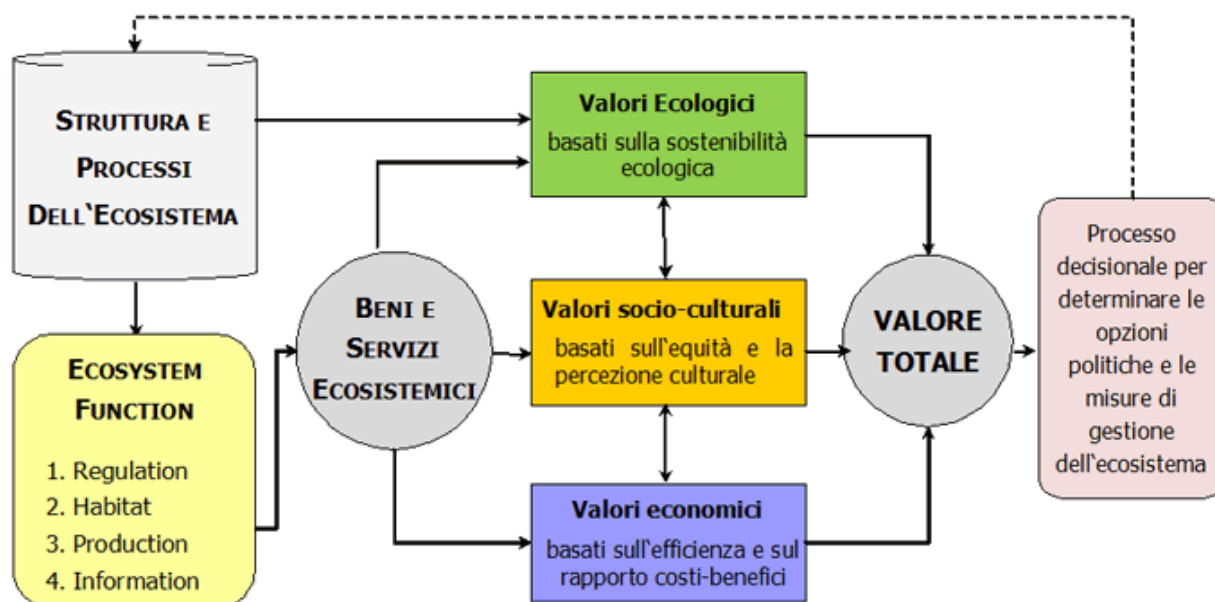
STRUTTURA E PROCESSI DELL`ECOSISTEMA

ECOSYSTEM FUNCTION

1. Regulation
2. Habitat
3. Production
4. Information

BENI E SERVIZI ECOSISTEMICI

Valori Ecologici
basati sulla sostenibilità ecologica

Valori socio-culturali
basati sull`equità e la percezione culturale

Valori economici
basati sull`efficienza e sul rapporto costi-benefici

VALORE TOTALE

Processo decisionale per determinare le opzioni politiche e le misure di gestione dell`ecosistema